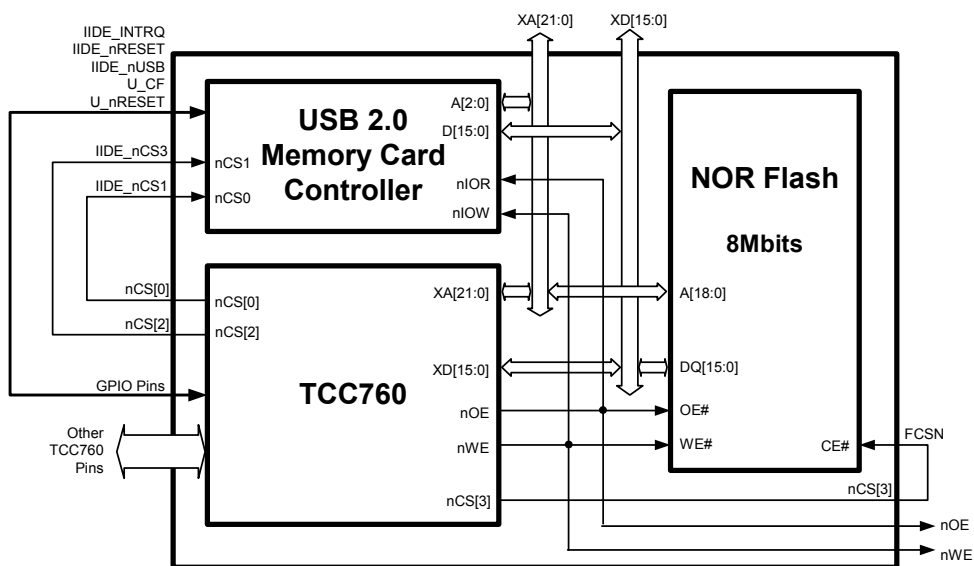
XA[21:0]
XD[15:0]

IIDE_INTRQ
IIDE_nRESET
IIDE_nUSB
U_CF
U_nRESET

IIDE_nCS3
IIDE_nCS1

USB 2.0 Memory Card Controller

nCS1
nCS0
A[2:0]
D[15:0]
nIOR
nIOW

NOR Flash

8Mbits

nCS[0]
nCS[2]
GPIO Pins

Other TCC760 Pins

TCC760

nCS[0]
nCS[2]
XA[21:0]
XD[15:0]
nOE
nWE
nCS[3]

A[18:0]
DQ[15:0]
OE#
WE#
CE#

FCSN
nCS[3]
nOE
nWE